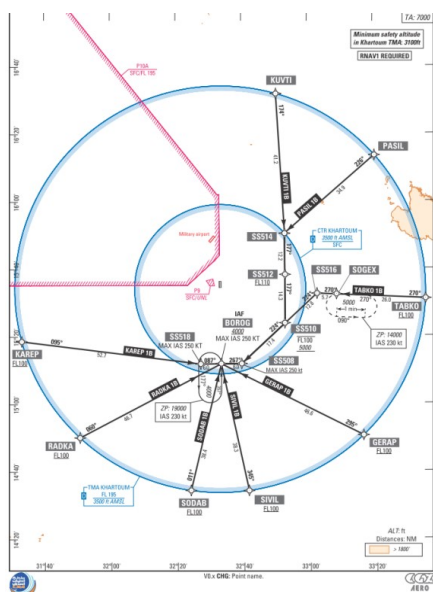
TA: 7000

Minimum safety altitude in Khartoum TMA: 3100ft

RNAV1 REQUIRED

P10A
SFC/FL 195

KUVTI
176°
41.3
KUVTI 1B

PASIL
236°
34.9
PASIL 1B

Military airport

CTR KHARTOUM
2500 ft AMSL
SFC

SS514
177°

SS512
FL110
177°

SS516
SOGEX
TABKO 1B
270°
270°
270°
26.0
5000
090°
TABKO
FL100

ZP: 14000
IAS 230 kt

P9
SFC/UNL

IAF
BOROG
4000
MAX IAS 250 KT

SS518
MAX IAS 250 KT

224°
SS510
FL100
5000

SS508
MAX IAS 250 kt
267°
087°

KAREP
FL100
095°
52.7
KAREP 1B

RADKA 1B
060°
46.7
RADKA
FL100

ZP: 19000
IAS 230 kt

SODAB 1B
011°
38.4
SODAB
FL100

SIVIL 1B
345°
38.3
SIVIL
FL100

GERAP 1B
295°
40.6
GERAP
FL100

TMA KHARTOUM
FL 195
2500 ft AMSL

16°40'
16°20'
16°00'
15°40'
15°20'
15°00'
14°40'
14°20'

31°40'
32°00'
32°20'
32°40'
33°00'
33°20'

ALT: ft
Distances: NM
> 1800'

VE:x CHG: Point name.
AERO